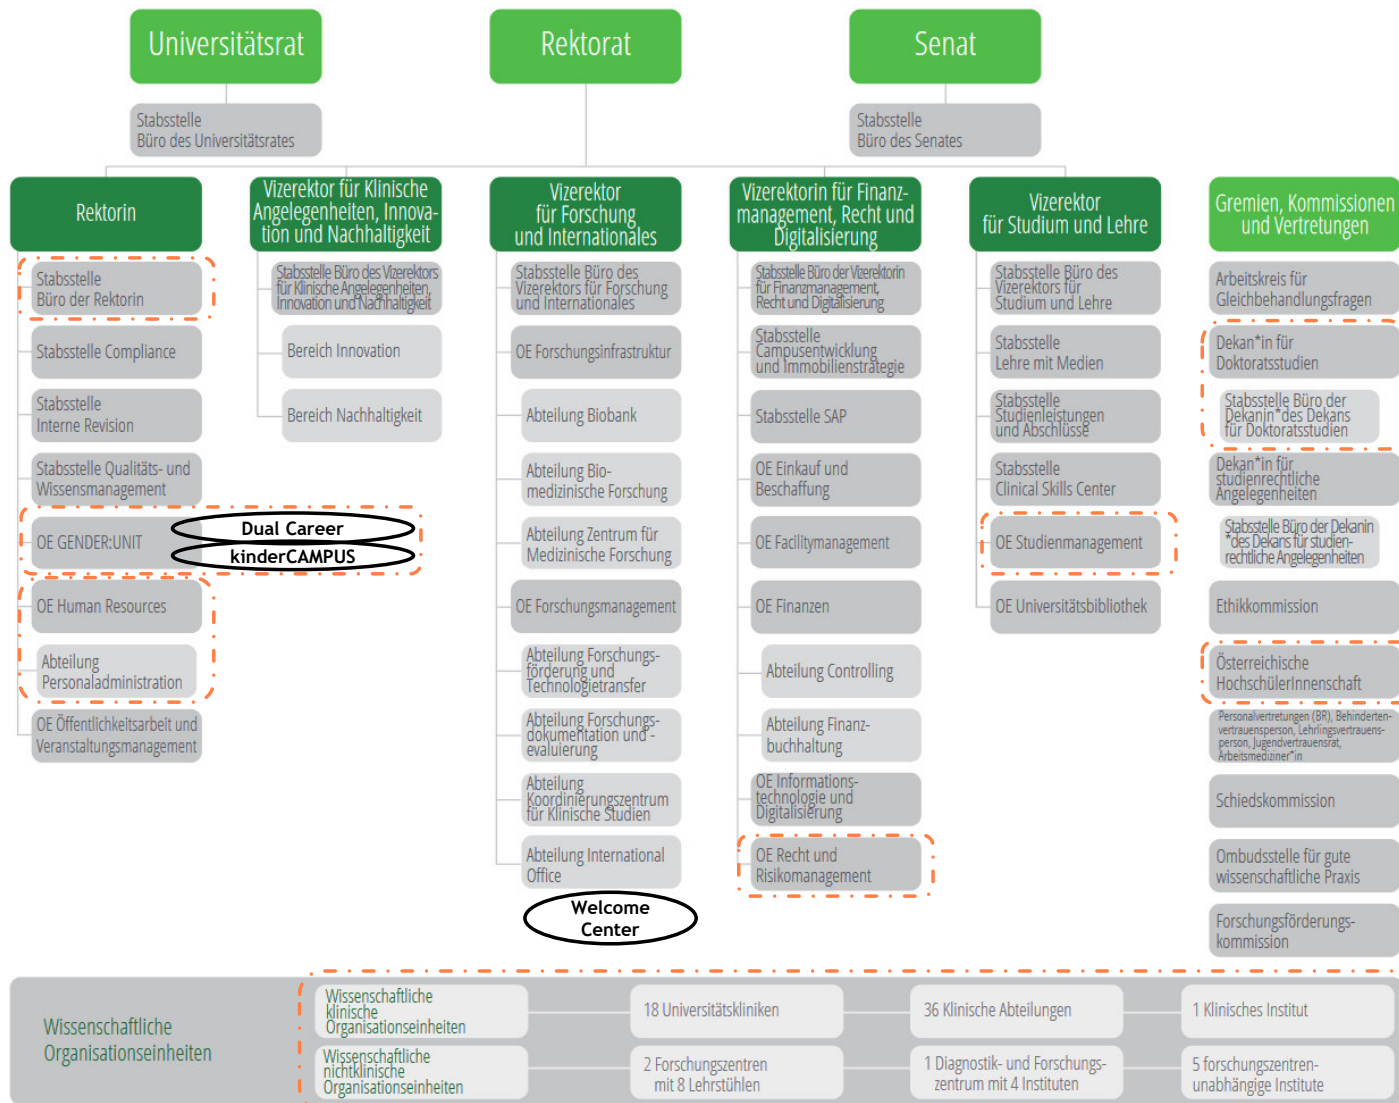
Universitätsrat

Stabsstelle Büro des Universitätsrates

Rektorat

Senat

Stabsstelle Büro des Senates

Rektorin

Stabsstelle Büro der Rektorin

Stabsstelle Compliance

Stabsstelle Interne Revision

Stabsstelle Qualitäts- und Wissensmanagement

OE GENDER:UNIT

Dual Career

kinderCAMPUS

OE Human Resources

Abteilung Personaladministration

OE Öffentlichkeitsarbeit und Veranstaltungsmanagement

Vizerektor für Klinische Angelegenheiten, Innovation und Nachhaltigkeit

Stabsstelle Büro des Vizerektors für Klinische Angelegenheiten, Innovation und Nachhaltigkeit

Bereich Innovation

Bereich Nachhaltigkeit

Vizerektor für Forschung und Internationales

Stabsstelle Büro des Vizerektors für Forschung und Internationales

OE Forschungsinfrastruktur

Abteilung Biobank

Abteilung Biomedizinische Forschung

Abteilung Zentrum für Medizinische Forschung

OE Forschungsmanagement

Abteilung Forschungsförderung und Technologietransfer

Abteilung Forschungsdokumentation und -evaluierung

Abteilung Koordinierungszentrum für Klinische Studien

Abteilung International Office

Welcome Center

Vizerektorin für Finanzmanagement, Recht und Digitalisierung

Stabsstelle Büro der Vizerektorin für Finanzmanagement, Recht und Digitalisierung

Stabsstelle Campusentwicklung und Immobilienstrategie

Stabsstelle SAP

OE Einkauf und Beschaffung

OE Facilitymanagement

OE Finanzen

Abteilung Controlling

Abteilung Finanzbuchhaltung

OE Informationstechnologie und Digitalisierung

OE Recht und Risikomanagement

Vizerektor für Studium und Lehre

Stabsstelle Büro des Vizerektors für Studium und Lehre

Stabsstelle Lehre mit Medien

Stabsstelle Studienleistungen und Abschlüsse

Stabsstelle Clinical Skills Center

OE Studienmanagement

OE Universitätsbibliothek

Gremien, Kommissionen und Vertretungen

Arbeitskreis für Gleichbehandlungsfragen

Dekan*in für Doktoratsstudien

Stabsstelle Büro der Dekanin*des Dekans für Doktoratsstudien

Dekan*in für studienrechtliche Angelegenheiten

Stabsstelle Büro der Dekanin*des Dekans für studienrechtliche Angelegenheiten

Ethikkommission

Österreichische HochschülerInnenschaft

Personalvertretungen (BR), Behindertenvertrauensperson, Lehrlingsvertrauensperson, Jugendvertrauensrat, Arbeitsmediziner*in

Schiedskommission

Ombudsstelle für gute wissenschaftliche Praxis

Forschungsförderungskommission

Wissenschaftliche Organisationseinheiten

Wissenschaftliche klinische Organisationseinheiten

18 Universitätskliniken

36 Klinische Abteilungen

1 Klinisches Institut

Wissenschaftliche nichtklinische Organisationseinheiten

2 Forschungszentren mit 8 Lehrstühlen

1 Diagnostik- und Forschungszentrum mit 4 Instituten

5 forschungszentrenunabhängige Institute